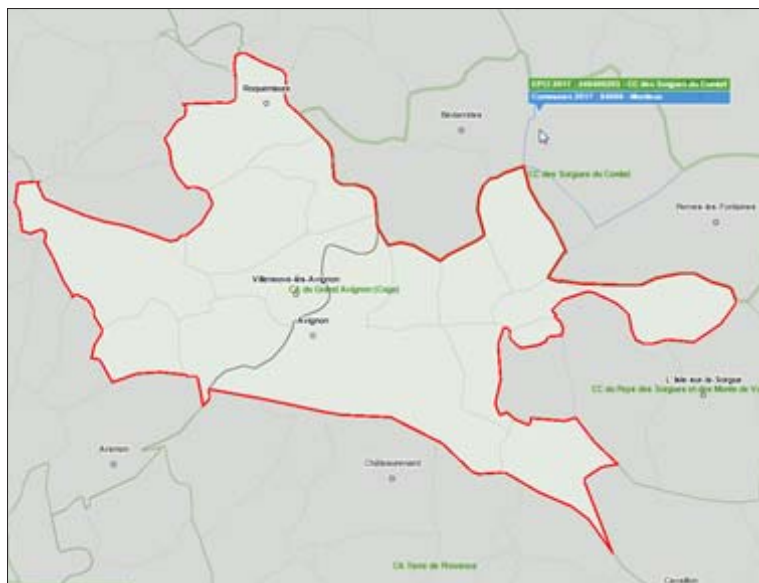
Roquemaure

EPCI 2017 : 248400285 - CC des Sorgues du Comtat
Communes 2017 : 84080 - Monteux

Bédarrides

CC des Sorgues du Comtat

Pernes-les-Fontaines

Villeneuve-lès-Avignon
CA du Grand Avignon (Coga)

Avignon

L'Isle-sur-la-Sorgue
CC du Pays des Sorgues et des Monts de V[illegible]

Aramon

Châteaurenard

CA Terre de Provence

Cavaillon